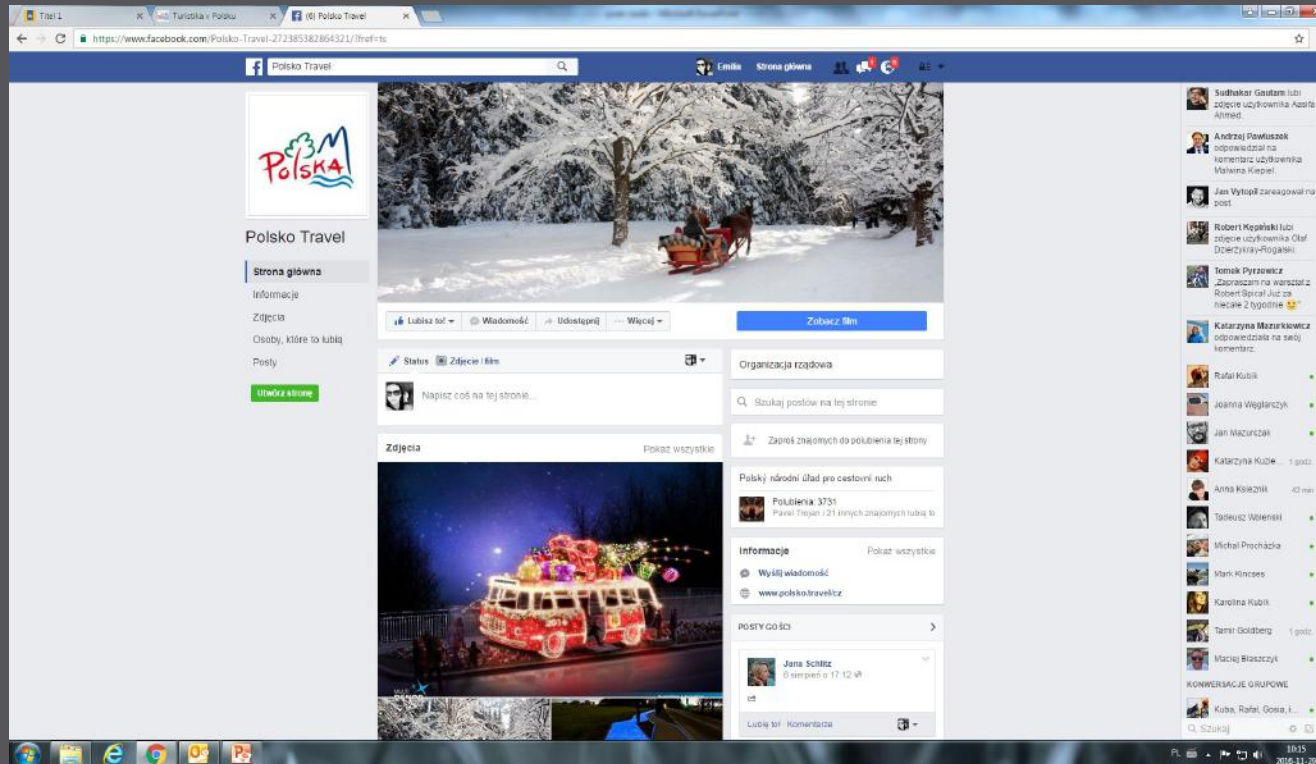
Titel 1 × Turistika v Polsku × (6) Polsko Travel ×

https://www.facebook.com/Polsko-Travel-272385382864321/?fref=ts

Polsko Travel

Emilia Strona główna

Polska

Polsko Travel

Strona główna
Informacje
Zdjęcia
Osoby, które to lubią
Posty

Utwórz stronę

Lubisz to! Wiadomość Udostępnij Więcej

Zobacz film

Status Zdjęcie / film

Napisz coś na tej stronie...

Organizacja rządowa

Szukaj postów na tej stronie

Zaproś znajomych do polubienia tej strony

Polský národní úřad pro cestovní ruch

Polubienia: 3731
Pavel Trojan i 21 innych znajomych lubią to

Zdjęcia Pokaż wszystkie

Informacje Pokaż wszystkie

Wyślij wiadomość

www.polsko.travel/cz

POSTY GOŚCI

Jana Schlitz
6 sierpnia o 17:12

Lubię to! Komentarz

Sudhakar Gautam lubi zdjęcie użytkownika Aasifa Ahmed.

Andrzej Pawluszek odpowiedział na komentarz użytkownika Malwina Kiepiel.

Jan Vytopil zareagował na post.

Robert Kępiński lubi zdjęcie użytkownika Olaf Dzierżykray-Rogalski.

Tomek Pyrzowicz „Zapraszam na warsztat z Robert Spirał Już za niecałe 2 tygodnie"

Katarzyna Mazurkiewicz odpowiedziała na swój komentarz.

Rafał Kubik
Joanna Węglarczyk
Jan Mazurczak
Katarzyna Kuzie... 1 godz.
Anna Księżnik 42 min
Tadeusz Woleński
Michał Procházka
Mark Kincses
Karolina Kubik
Tamir Goldberg 1 godz.
Maciej Błaszczyk

KONWERSACJE GRUPOWE

Kuba, Rafał, Gosia, I...

Szukaj

PL 10:15 2016-11-